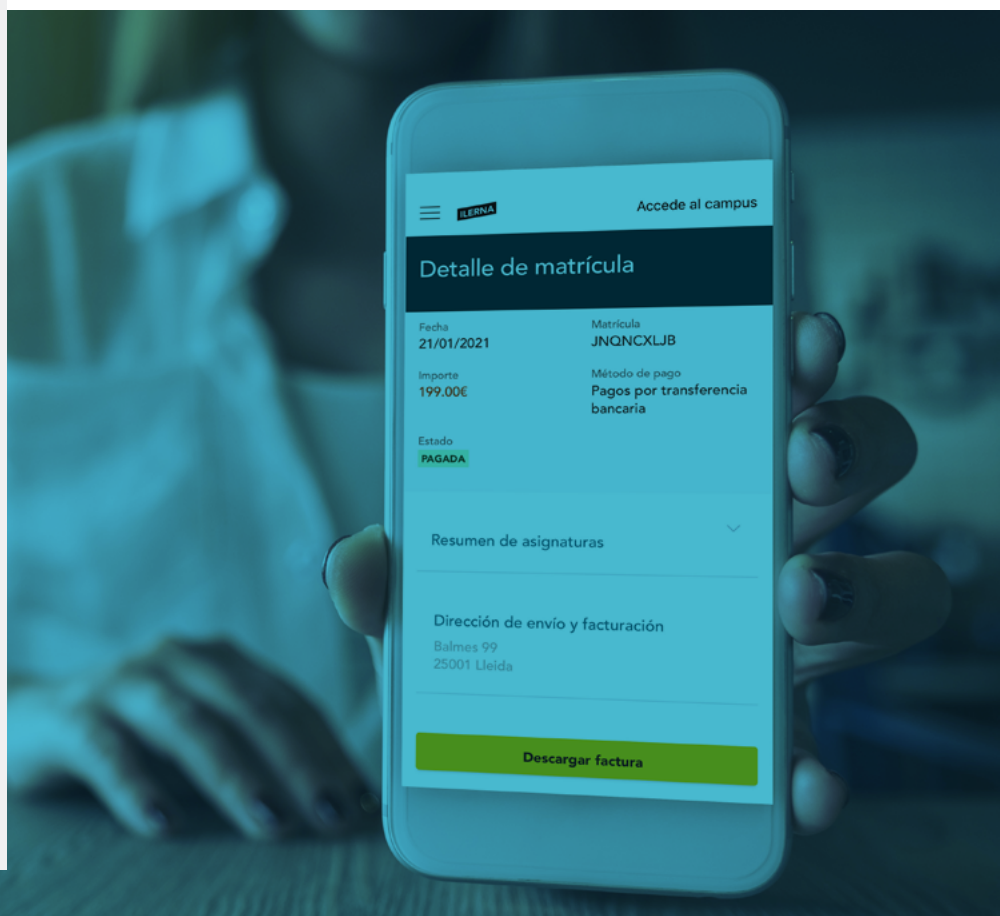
ILERNA

Accede al campus

Detalle de matrícula

Fecha
21/01/2021

Matrícula
JNQNCXLJB

Importe
199.00€

Método de pago
Pagos por transferencia bancaria

Estado
PAGADA

Resumen de asignaturas

Dirección de envío y facturación
Balmes 99
25001 Lleida

Descargar factura